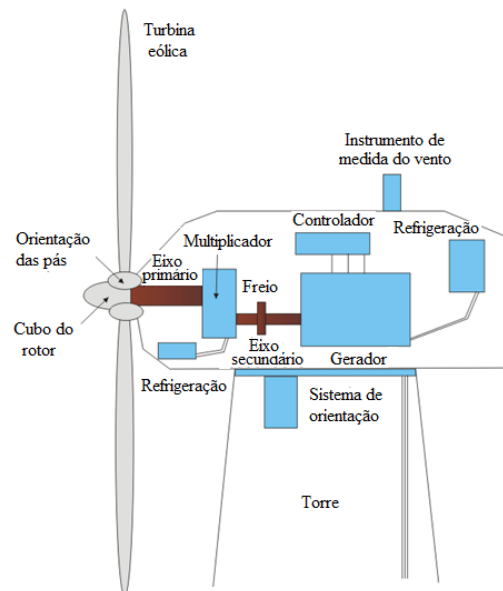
Turbina eólica

Instrumento de medida do vento

Controlador

Refrigeração

Orientação das pás

Eixo primário

Multiplicador

Freio

Cubo do rotor

Eixo secundário

Gerador

Refrigeração

Sistema de orientação

Torre